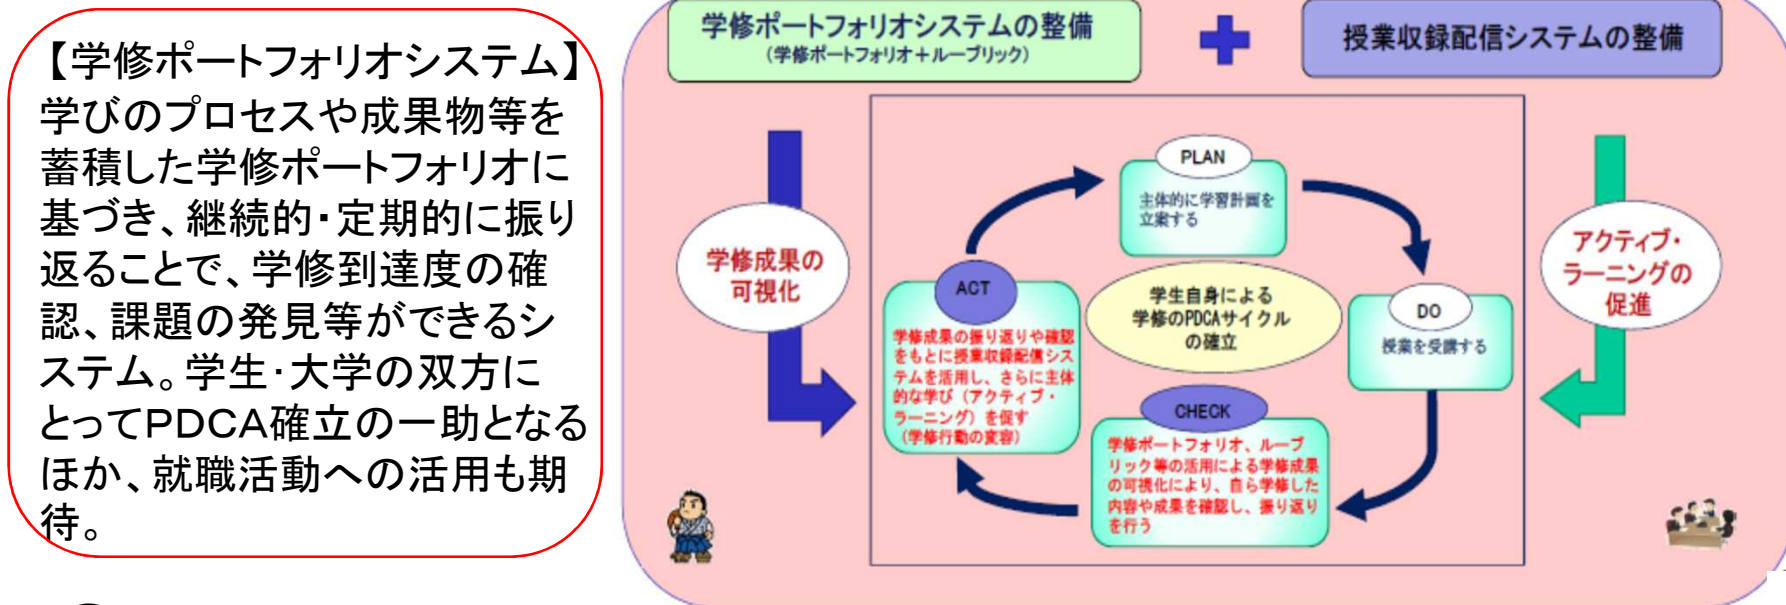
【学修ポートフォリオシステム】
学びのプロセスや成果物等を蓄積した学修ポートフォリオに基づき、継続的・定期的に振り返ることで、学修到達度の確認、課題の発見等ができるシステム。学生・大学の双方にとってPDCA確立の一助となるほか、就職活動への活用も期待。

学修ポートフォリオシステムの整備
(学修ポートフォリオ＋ルーブリック)

授業収録配信システムの整備

学修成果の可視化

アクティブ・ラーニングの促進

PLAN
主体的に学習計画を立案する

DO
授業を受講する

CHECK
学修ポートフォリオ、ルーブリック等の活用による学修成果の可視化により、自ら学修した内容や成果を確認し、振り返りを行う

ACT
学修成果の振り返りや確認をもとに授業収録配信システムを活用し、さらに主体的な学び（アクティブ・ラーニング）を促す
（学修行動の変容）

学生自身による学修のPDCAサイクルの確立